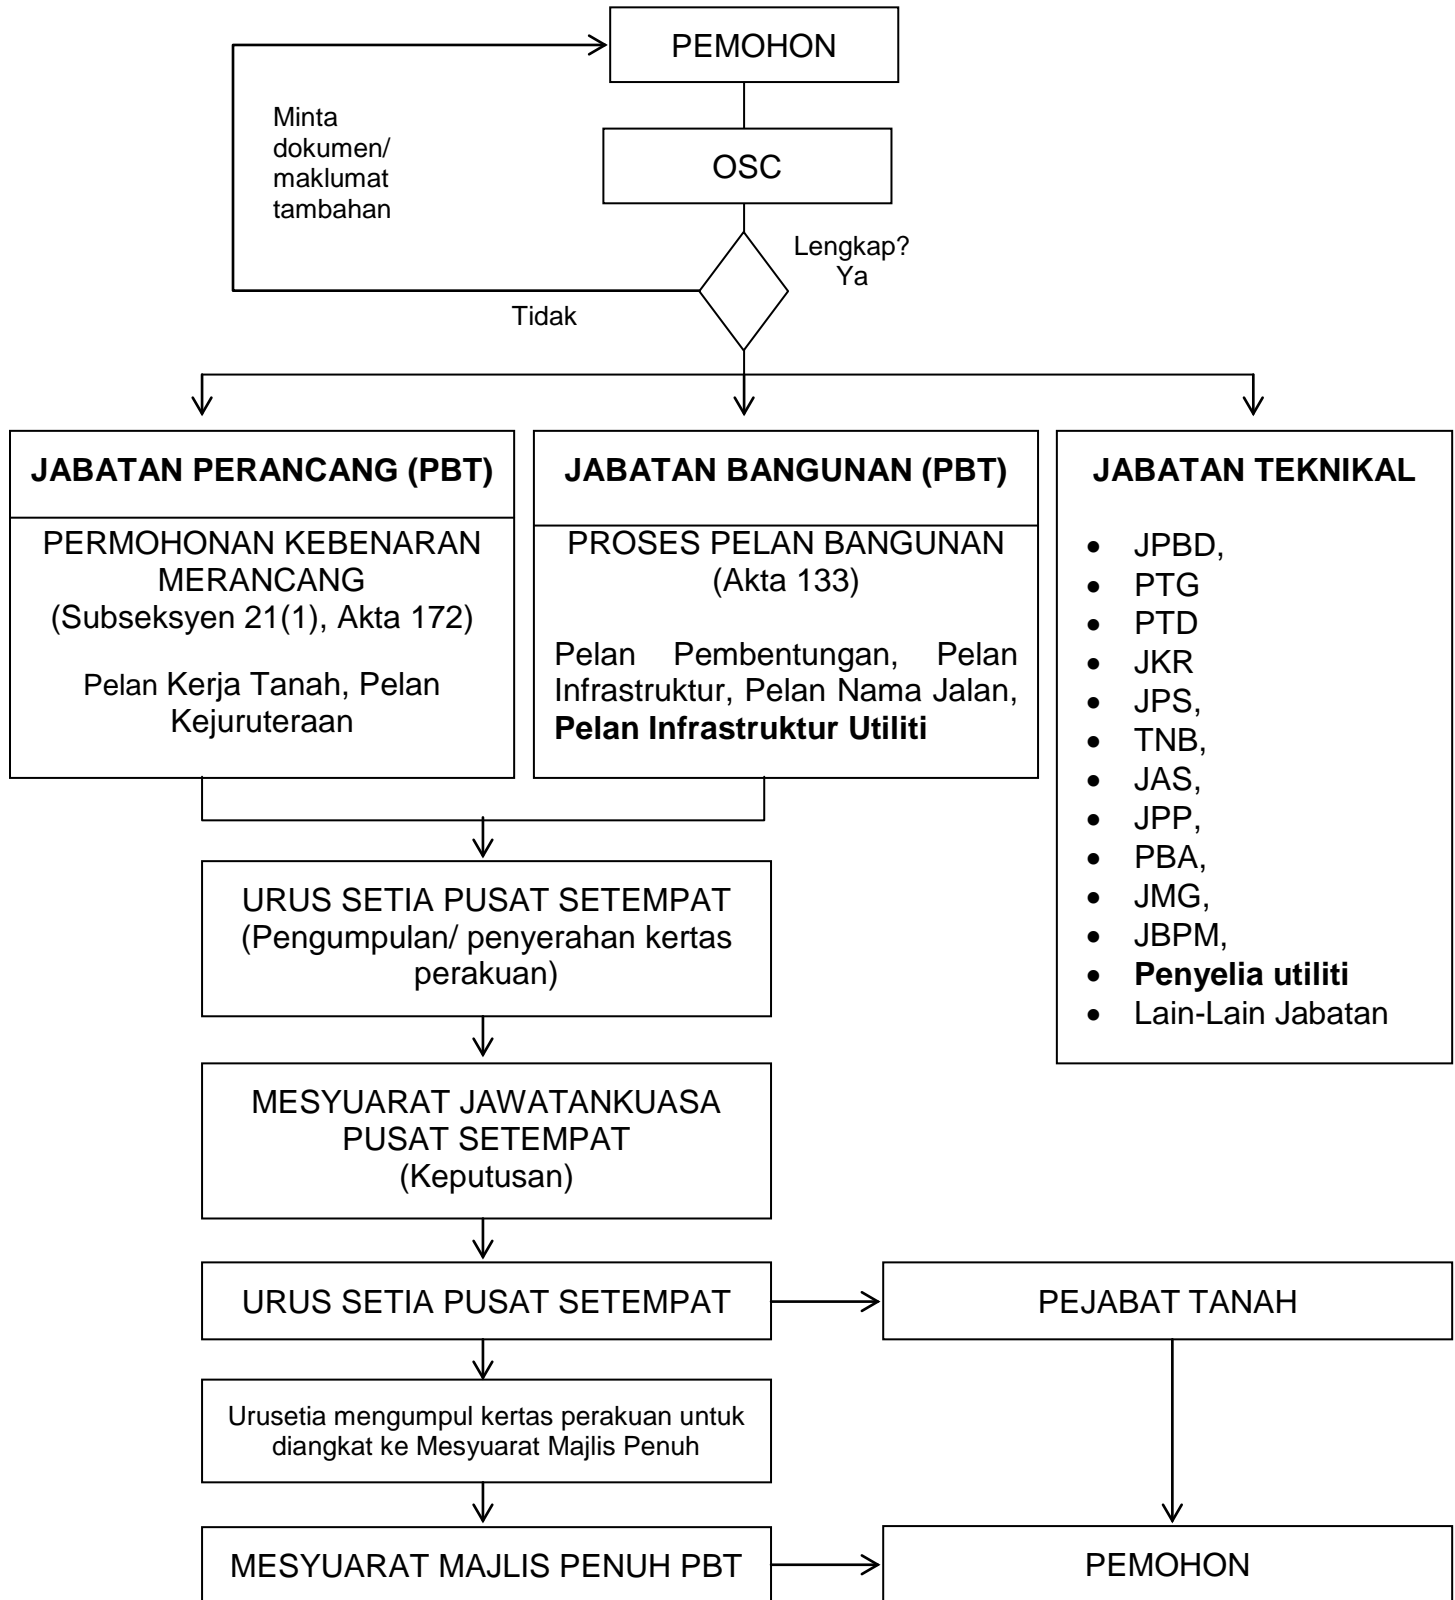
PEMOHON

Minta dokumen/ maklumat tambahan

OSC

Lengkap? Ya

Tidak

JABATAN PERANCANG (PBT)

PERMOHONAN KEBENARAN MERANCANG (Subseksyen 21(1), Akta 172)

Pelan Kerja Tanah, Pelan Kejuruteraan

JABATAN BANGUNAN (PBT)

PROSES PELAN BANGUNAN (Akta 133)

Pelan Pembentungan, Pelan Infrastruktur, Pelan Nama Jalan, **Pelan Infrastruktur Utiliti**

JABATAN TEKNIKAL

- JPBD,
- PTG
- PTD
- JKR
- JPS,
- TNB,
- JAS,
- JPP,
- PBA,
- JMG,
- JBPM,
- **Penyelia utiliti**
- Lain-Lain Jabatan

URUS SETIA PUSAT SETEMPAT (Pengumpulan/ penyerahan kertas perakuan)

MESYUARAT JAWATANKUASA PUSAT SETEMPAT (Keputusan)

URUS SETIA PUSAT SETEMPAT

PEJABAT TANAH

Urusetia mengumpul kertas perakuan untuk diangkat ke Mesyuarat Majlis Penuh

MESYUARAT MAJLIS PENUH PBT

PEMOHON